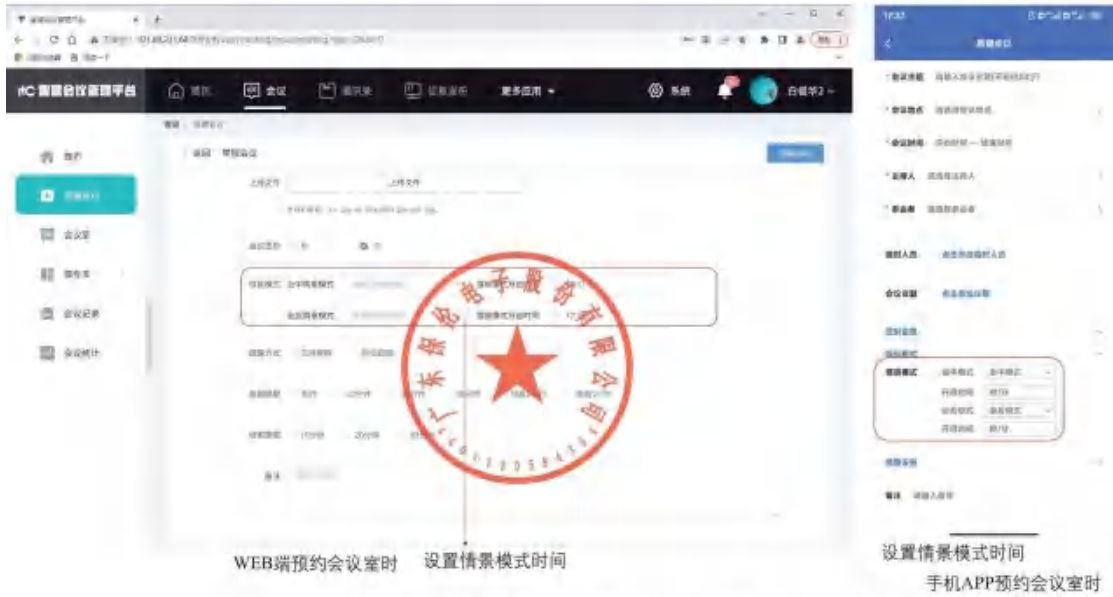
iTC 智慧会议管理平台

首页 会议 通讯录 设备监控 更多应用 系统

预约会议

会议室

会议记录

会议统计

广东保伦电子股份有限公司

WEB端预约会议室时 设置情景模式时间

预约会议

设置情景模式时间

手机APP预约会议室时